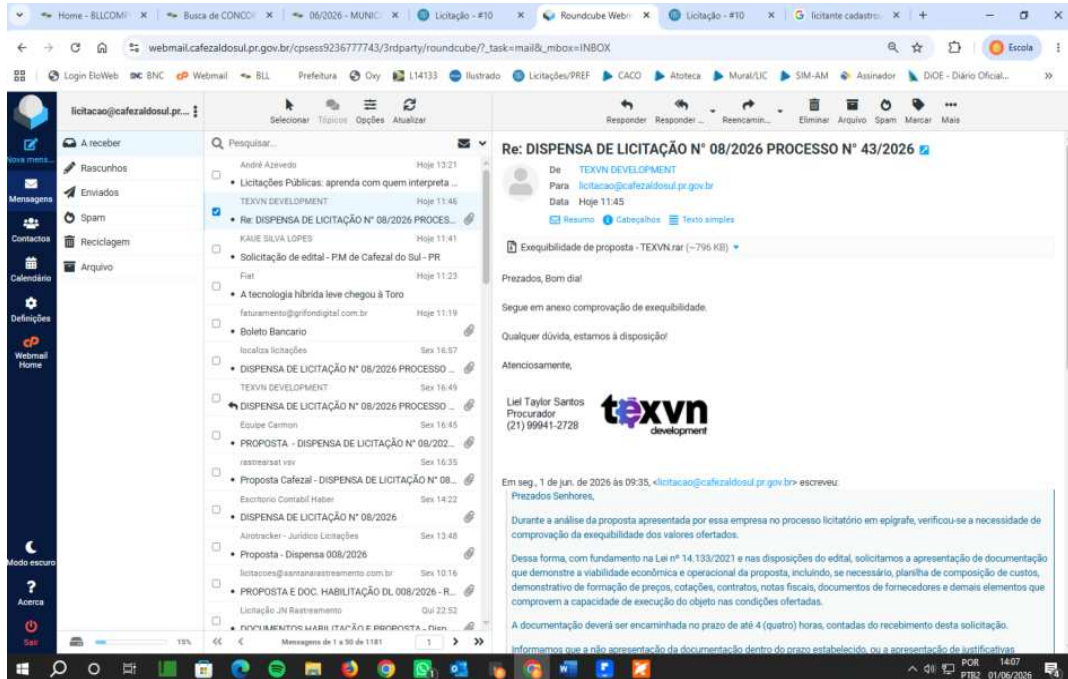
Home - BLLCOMP | Busca de CONCOR | 06/2026 - MUNIC | Licitação - #10 | Roundcube Webm | Licitação - #10 | licitante cadastro

webmail.cafezaldosul.pr.gov.br/cpsess9236777743/3rdparty/roundcube/?_task=mail&_mbox=INBOX

Escola

Login EloWeb | BNC | Webmail | BLL | Prefeitura | Oxy | L14133 | Ilustrado | Licitações/PREF | CACO | Atoteca | Mural/LIC | SIM-AM | Assinador | DiOE - Diário Oficial...

licitacao@cafezaldosul.pr...

Selecionar | Tópicos | Opções | Atualizar

Responder | Responder ... | Reencamin... | Eliminar | Arquivo | Spam | Marcar | Mais

Nova mens... | Mensagens | Contactos | Calendário | Definições | Webmail Home | Modo escuro | Acerca | Sair

A receber
Rascunhos
Enviados
Spam
Reciclagem
Arquivo

Pesquisar...

André Azevedo Hoje 13:21
Licitações Públicas: aprenda com quem interpreta ...
TEXVN DEVELOPMENT Hoje 11:46
Re: DISPENSA DE LICITAÇÃO N° 08/2026 PROCES...
KAUE SILVA LOPES Hoje 11:41
Solicitação de edital - P.M de Cafezal do Sul - PR
Fiat Hoje 11:23
A tecnologia híbrida leve chegou à Toro
faturamento@grifondigital.com.br Hoje 11:19
Boleto Bancario
localiza licitações Sex 16:57
DISPENSA DE LICITAÇÃO N° 08/2026 PROCESSO ...
TEXVN DEVELOPMENT Sex 16:49
DISPENSA DE LICITAÇÃO N° 08/2026 PROCESSO ...
Equipe Carmon Sex 16:45
PROPOSTA - DISPENSA DE LICITAÇÃO N° 08/202...
rastrealsat vsv Sex 16:35
Proposta Cafezal - DISPENSA DE LICITAÇÃO N° 08...
Escritorio Contabil Haber Sex 14:22
DISPENSA DE LICITAÇÃO N° 08/2026
Airotracker - Jurídico Licitações Sex 13:48
Proposta - Dispensa 008/2026
licitacoes@santanarastreamento.com.br Sex 10:16
PROPOSTA E DOC. HABILITAÇÃO DL 008/2026 - R...
Licitação JN Rastreamento Qui 22:52
DOCUMENTOS HABILITAÇÃO E PROPOSTA - Disp...

15% | Mensagens de 1 a 50 de 1181 | 1

Re: DISPENSA DE LICITAÇÃO N° 08/2026 PROCESSO N° 43/2026

De TEXVN DEVELOPMENT
Para licitacao@cafezaldosul.pr.gov.br
Data Hoje 11:45

Resumo | Cabeçalhos | Texto simples

Exequibilidade de proposta - TEXVN.rar (~796 KB)

Prezados, Bom dia!

Segue em anexo comprovação de exequibilidade.

Qualquer dúvida, estamos à disposição!

Atenciosamente,

Liel Taylor Santos
Procurador
(21) 99941-2728

texvn
development

Em seg., 1 de jun. de 2026 às 09:35, <licitacao@cafezaldosul.pr.gov.br> escreveu:
Prezados Senhores,

Durante a análise da proposta apresentada por essa empresa no processo licitatório em epígrafe, verificou-se a necessidade de comprovação da exequibilidade dos valores ofertados.

Dessa forma, com fundamento na Lei nº 14.133/2021 e nas disposições do edital, solicitamos a apresentação de documentação que demonstre a viabilidade econômica e operacional da proposta, incluindo, se necessário, planilha de composição de custos, demonstrativo de formação de preços, cotações, contratos, notas fiscais, documentos de fornecedores e demais elementos que comprovem a capacidade de execução do objeto nas condições ofertadas.

A documentação deverá ser encaminhada no prazo de até 4 (quatro) horas, contadas do recebimento desta solicitação.

Informamos que a não apresentação da documentação dentro do prazo estabelecido, ou a apresentação de justificativas

POR PTB2 14:07 01/06/2026